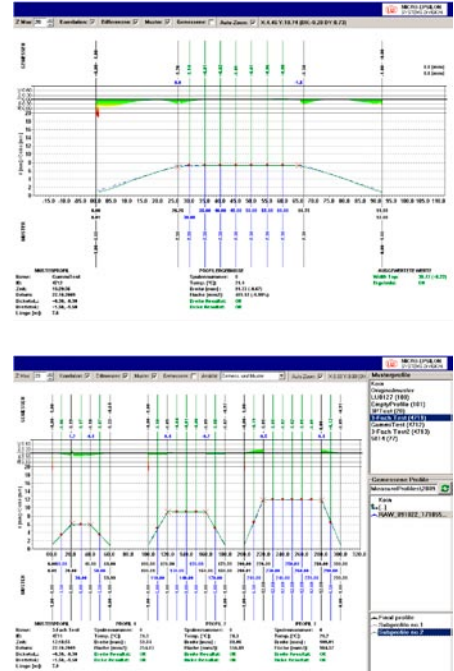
MICRO-EPSILON

Z Max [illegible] Sonderline Differenzen Muster Gemessen Auto Zoom X:4.46 Y:18.74 (DX:-0.20 DY:0.73)

GEMESSEN

MUSTER

-15.0 -10.0 -5.0 0.0 5.0 10.0 15.0 20.0 25.0 30.0 35.0 40.0 45.0 50.0 55.0 60.0 65.0 70.0 75.0 80.0 85.0 90.0 95.0 100.0 105.0 110.0

MUSTERPROFIL
Name: GummiTest
ID: 4712
Zeit: 15:29:36
Datum: 21.10.2009
Breite/L.: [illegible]
Breite/Lg.: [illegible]
Länge [m]: 7.0

PROFILERGEBNISSE
Spaltenkoordinaten: 0
Temp. [°C]: 21.1
Breite [mm]: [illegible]
Fläche [mm²]: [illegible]
Breite Resultat: OK
Fläche Resultat: OK

AUSGEWERTETE WERTE
Width Tol.: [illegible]
Ergebnis: OK

MICRO-EPSILON

Z Max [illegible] Sonderline Differenzen Muster Gemessen Ansicht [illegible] Auto Zoom X:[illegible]

GEMESSEN

MUSTER

0.0 20.0 40.0 60.0 80.0 100.0 120.0 140.0 160.0 180.0 200.0 220.0 240.0 260.0 280.0 300.0 320.0

MUSTERPROFIL
Name: 3-Fach Test
ID: 4711
Zeit: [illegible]
Datum: 21.10.2009
Breite/L.: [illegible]
Breite/Lg.: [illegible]
Länge [m]: 7.0

PROFIL 1
Spaltenkoordinaten: 0
Temp. [°C]: 20.2
Breite [mm]: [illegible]
Fläche [mm²]: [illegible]
Breite Resultat: OK
Fläche Resultat: OK

PROFIL 2
Spaltenkoordinaten: 0
Temp. [°C]: 20.2
Breite [mm]: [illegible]
Fläche [mm²]: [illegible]
Breite Resultat: OK
Fläche Resultat: OK

PROFIL 3
Spaltenkoordinaten: 0
Temp. [°C]: 20.7
Breite [mm]: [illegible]
Fläche [mm²]: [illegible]
Breite Resultat: OK
Fläche Resultat: OK

Musterprofile
Kein
Gengendmuster
LU0122 (100)
EmptyProfile (101)
IPTest (70)
3-Fach Test (4711)
GummiTest (4712)
3-Fach Test2 (4783)
SEI 6 (77)

Gemessene Profile
Messwert/Profile/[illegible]
Kein
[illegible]
NAW_091022_171055...

Fenal profile
Seitgericht nr. 1
Seitgericht nr. 2